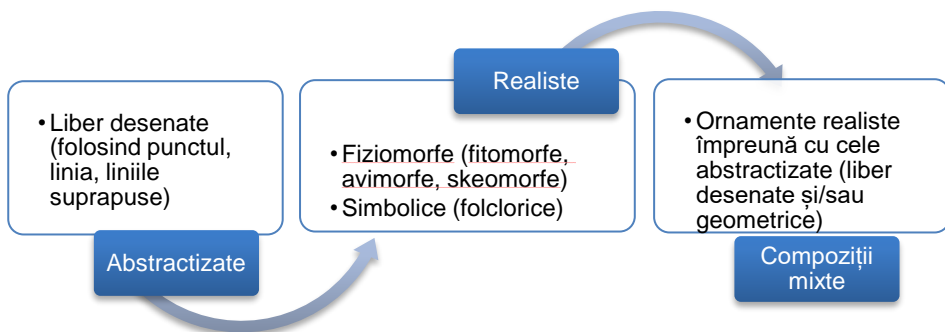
• Liber desenate (folosind punctul, linia, liniile suprapuse)

Abstractizate

Realiste

• Fiziomorfe (fitomorfe, avimorfe, skeomorfe)
• Simbolice (folclorice)

• Ornamente realiste împreună cu cele abstractizate (liber desenate și/sau geometrice)

Compoziții mixte